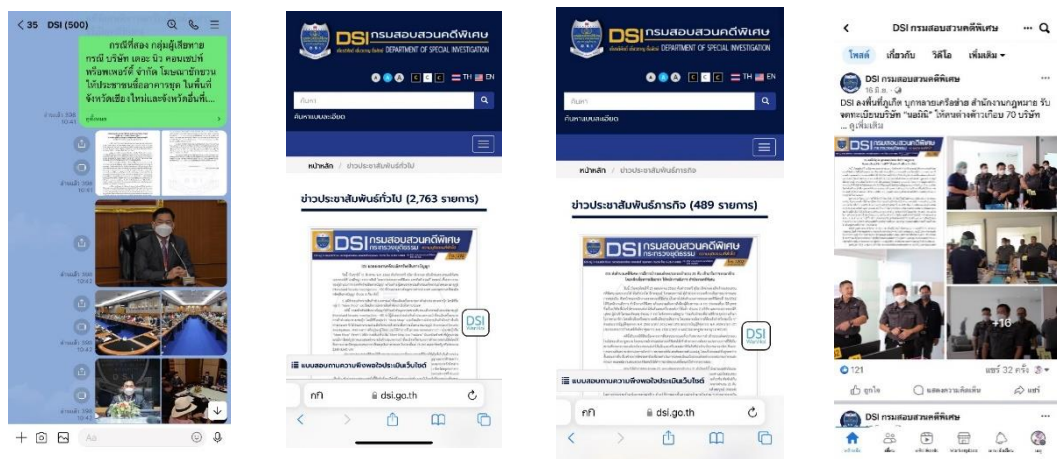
< 35 DSI (500)

กรณีที่สอง กลุ่มผู้เสียหาย กรณี บริษัท เดอะ นิว คอนเซปท์ พร็อพเพอร์ตี้ จำกัด โฆษณาชักชวนให้ประชาชนซื้ออาคารชุด ในพื้นที่จังหวัดเชียงใหม่และจังหวัดอื่นที่...

อ่านแล้ว 398 10:41

อ่านแล้ว 398 10:41

อ่านแล้ว 398 10:42

อ่านแล้ว 398 10:42

อ่านแล้ว 398 10:42

Aa

DSI กรมสอบสวนคดีพิเศษ DEPARTMENT OF SPECIAL INVESTIGATION

TH EN

ค้นหา

ค้นหาแบบละเอียด

หน้าหลัก / ข่าวประชาสัมพันธ์ทั่วไป

ข่าวประชาสัมพันธ์ทั่วไป (2,763 รายการ)

DSI กรมสอบสวนคดีพิเศษ กระทรวงยุติธรรม

DSI

แบบสอบถามความพึงพอใจประเมินเว็บไซต์

กก dsi.go.th

DSI กรมสอบสวนคดีพิเศษ DEPARTMENT OF SPECIAL INVESTIGATION

TH EN

ค้นหา

ค้นหาแบบละเอียด

หน้าหลัก / ข่าวประชาสัมพันธ์ภารกิจ

ข่าวประชาสัมพันธ์ภารกิจ (489 รายการ)

DSI กรมสอบสวนคดีพิเศษ กระทรวงยุติธรรม

DSI

แบบสอบถามความพึงพอใจประเมินเว็บไซต์

กก dsi.go.th

< DSI กรมสอบสวนคดีพิเศษ ...

โพสต์ เกี่ยวกับ วิดีโอ เพิ่มเติม

DSI กรมสอบสวนคดีพิเศษ
16 ธ.ค.

DSI ลงพื้นที่ภูเก็ต บุกทลายเครือข่าย สำนักงานกฎหมาย รับจดทะเบียนบริษัท "นอมินี" ให้คนต่างด้าวเกือบ 70 บริษัท ... ดูเพิ่มเติม

+16

121

แชร์ 32 ครั้ง

ถูกใจ แสดงความคิดเห็น แชร์

DSI กรมสอบสวนคดีพิเศษ